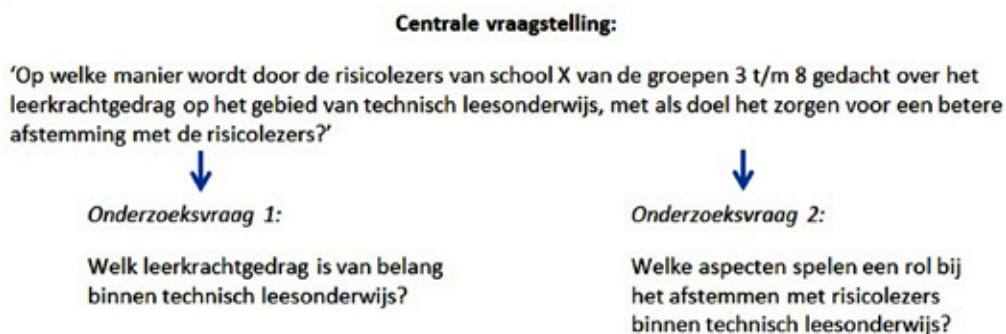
**Centrale vraagstelling:**

'Op welke manier wordt door de risicolezers van school X van de groepen 3 t/m 8 gedacht over het leerkrachtgedrag op het gebied van technisch leesonderwijs, met als doel het zorgen voor een betere afstemming met de risicolezers?'

*Onderzoeksvraag 1:*

Welk leerkrachtgedrag is van belang binnen technisch leesonderwijs?

*Onderzoeksvraag 2:*

Welke aspecten spelen een rol bij het afstemmen met risicolezers binnen technisch leesonderwijs?